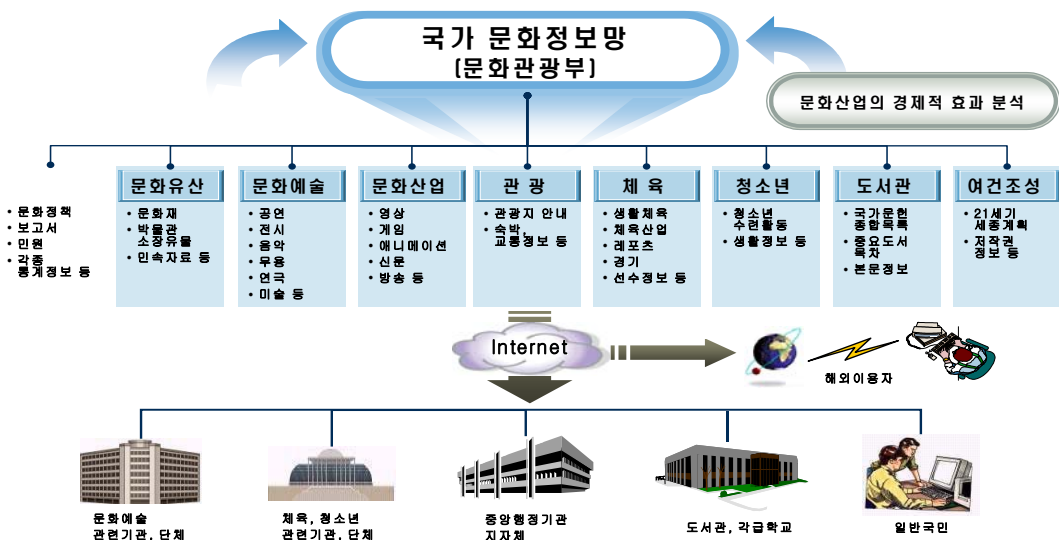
국가 문화정보망
(문화관광부)

문화산업의 경제적 효과 분석

• 문화정책
• 보고서
• 민원
• 각종 통계정보 등

문화유산
• 문화재
• 박물관 소장유물
• 민속자료 등

문화예술
• 공연
• 전시
• 음악
• 무용
• 연극
• 미술 등

문화산업
• 영상
• 게임
• 애니메이션
• 신문
• 방송 등

관 광
• 관광지 안내
• 숙박, 교통정보 등

체 육
• 생활체육
• 체육산업
• 레포츠
• 경기
• 선수정보 등

청소년
• 청소년 수련활동
• 생활정보 등

도서관
• 국가문헌 종합목록
• 중요도서 목차
• 본문정보

여건조성
• 21세기 세종계획
• 저작권 정보 등

Internet

해외이용자

문화예술 관련기관, 단체

체육, 청소년 관련기관, 단체

중앙행정기관 지자체

도서관, 각급학교

일반국민